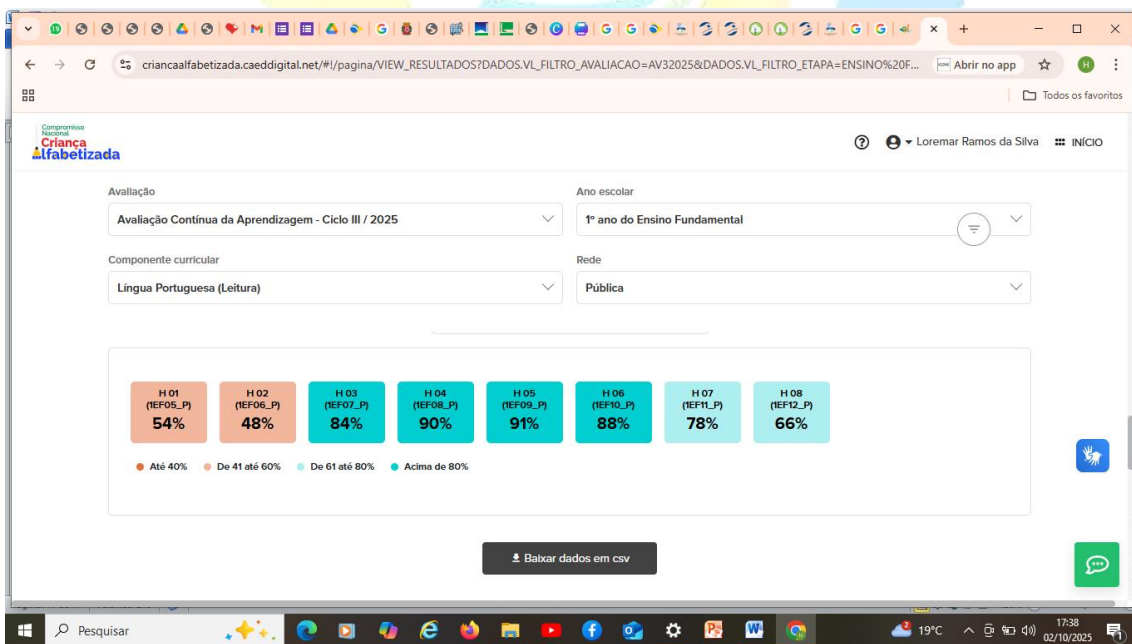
criancaalfabetizada.caeddigital.net/#!/pagina/VIEW_RESULTADOS?DADOS.VL_FILTRO_AVALIACAO=AV32025&DADOS.VL_FILTRO_ETAPA=ENSINO%20F...

Abrir no app

Todos os favoritos

Compromisso Nacional Criança Alfabetizada

Loremar Ramos da Silva

INÍCIO

Avaliação

Avaliação Contínua da Aprendizagem - Ciclo III / 2025

Ano escolar

1º ano do Ensino Fundamental

Componente curricular

Língua Portuguesa (Leitura)

Rede

Pública

| H 01 (1EF05_P) | H 02 (1EF06_P) | H 03 (1EF07_P) | H 04 (1EF08_P) | H 05 (1EF09_P) | H 06 (1EF10_P) | H 07 (1EF11_P) | H 08 (1EF12_P) |
|---|---|---|---|---|---|---|---|
| 54% | 48% | 84% | 90% | 91% | 88% | 78% | 66% |

Até 40%   De 41 até 60%   De 61 até 80%   Acima de 80%

Baixar dados em csv

Pesquisar

19°C

17:38
02/10/2025